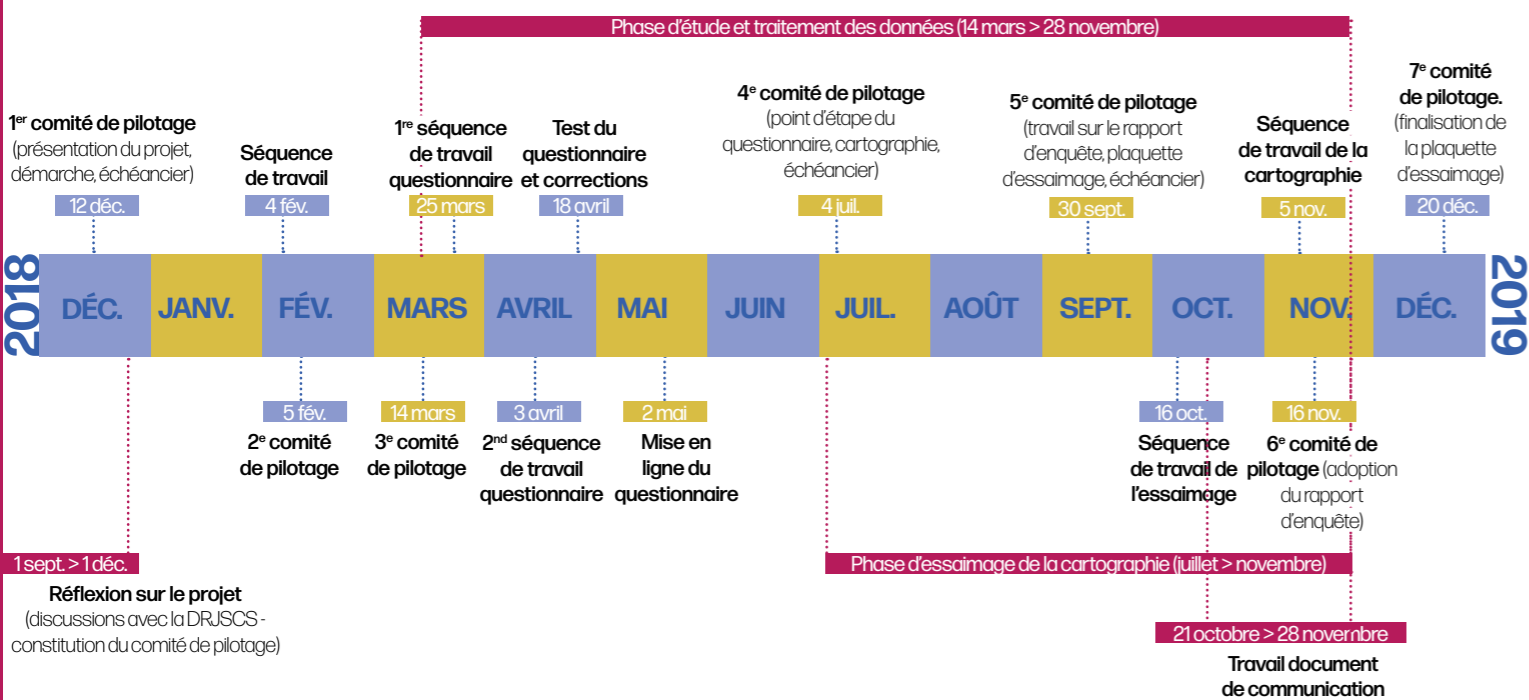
Phase d'étude et traitement des données (14 mars > 28 novembre)

1$^{er}$ comité de pilotage (présentation du projet, démarche, échéancier)
12 déc.

Séquence de travail
4 fév.

1$^{re}$ séquence de travail questionnaire
25 mars

Test du questionnaire et corrections
18 avril

4$^{e}$ comité de pilotage (point d'étape du questionnaire, cartographie, échéancier)
4 juil.

5$^{e}$ comité de pilotage (travail sur le rapport d'enquête, plaquette d'essaimage, échéancier)
30 sept.

Séquence de travail de la cartographie
5 nov.

7$^{e}$ comité de pilotage. (finalisation de la plaquette d'essaimage)
20 déc.

2018

| DÉC. | JANV. | FÉV. | MARS | AVRIL | MAI | JUIN | JUIL. | AOÛT | SEPT. | OCT. | NOV. | DÉC. |
|---|---|---|---|---|---|---|---|---|---|---|---|---|

2019

5 fév.
2$^{e}$ comité de pilotage

14 mars
3$^{e}$ comité de pilotage

3 avril
2$^{nd}$ séquence de travail questionnaire

2 mai
Mise en ligne du questionnaire

16 oct.
Séquence de travail de l'essaimage

16 nov.
6$^{e}$ comité de pilotage (adoption du rapport d'enquête)

1 sept. > 1 déc.
Réflexion sur le projet (discussions avec la DRJSCS - constitution du comité de pilotage)

Phase d'essaimage de la cartographie (juillet > novembre)

21 octobre > 28 novembre
Travail document de communication